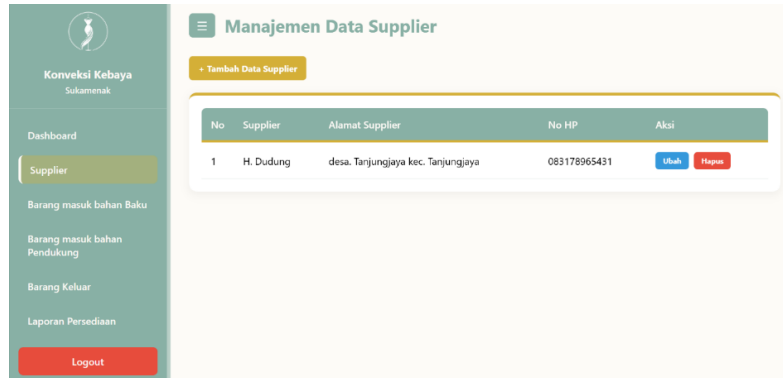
Konveksi Kebaya
Sukamenak

Dashboard

Supplier

Barang masuk bahan Baku

Barang masuk bahan Pendukung

Barang Keluar

Laporan Persediaan

Logout

≡ Manajemen Data Supplier

+ Tambah Data Supplier

| No | Supplier | Alamat Supplier | No HP | Aksi |
|---|---|---|---|---|
| 1 | H. Dudung | desa. Tanjungjaya kec. Tanjungjaya | 083178965431 | Ubah Hapus |